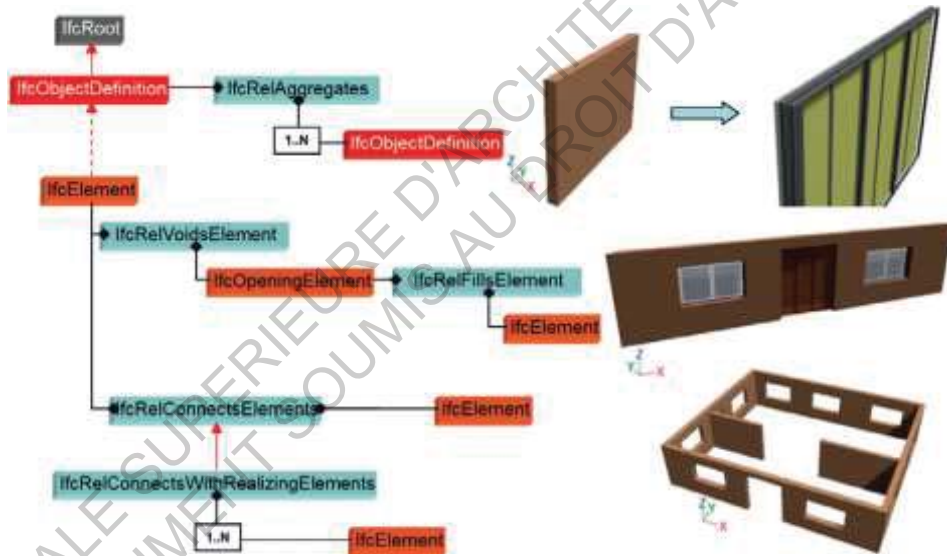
IfcRoot

IfcObjectDefinition

IfcRelAggregates

1..N

IfcObjectDefinition

IfcElement

IfcRelVoidsElement

IfcOpeningElement

IfcRelFillsElement

IfcElement

IfcRelConnectsElements

IfcElement

IfcRelConnectsWithRealizingElements

1..N

IfcElement

Z
Y
X

Z
Y
X

Z
Y
X

ALE SUPERIEURE D'ARCHITE
MENT SOUMIS AU DROIT D'A